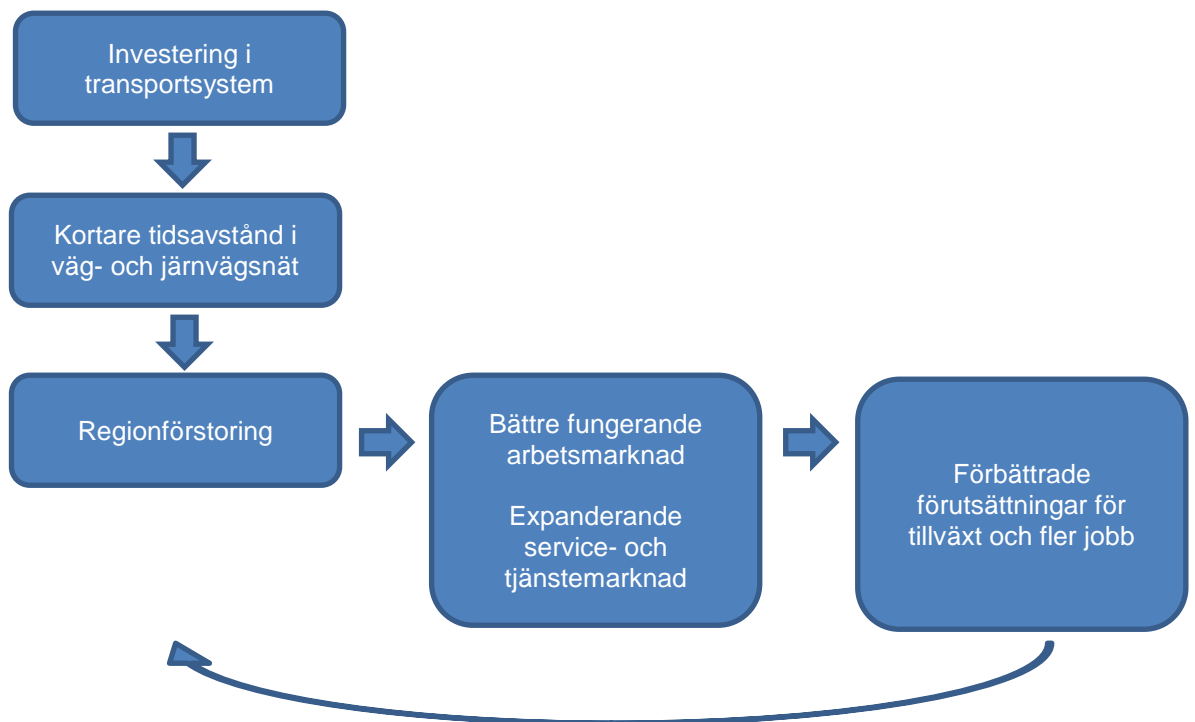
Investering i transportsystem

Kortare tidsavstånd i väg- och järnvägsnät

Regionförstoring

Bättre fungerande arbetsmarknad

Expanderande service- och tjänstemarknad

Förbättrade förutsättningar för tillväxt och fler jobb